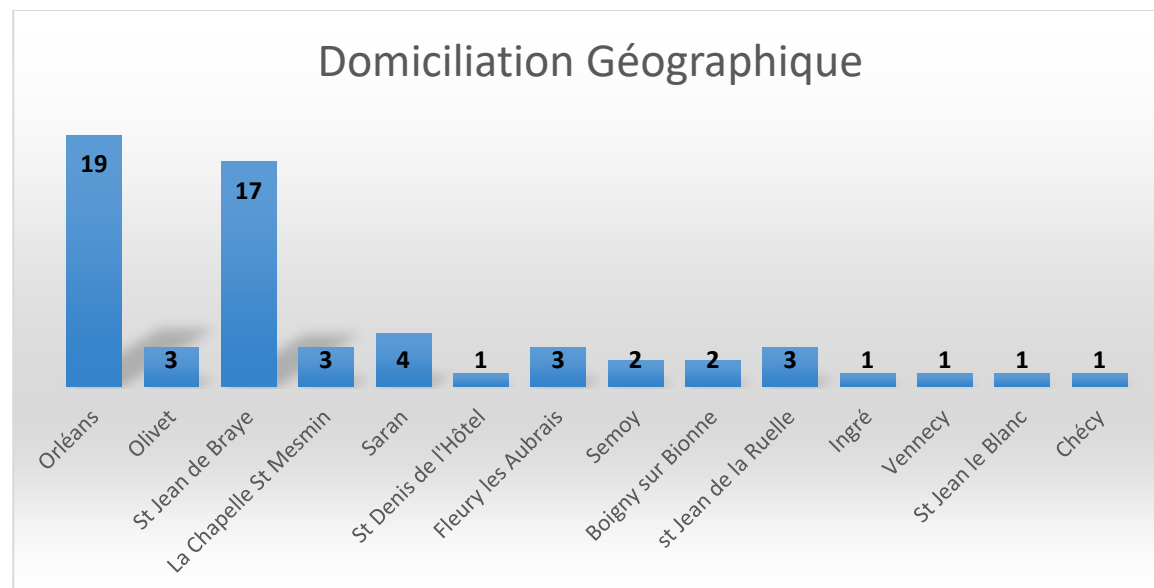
Domiciliation Géographique

| Orléans | Olivet | St Jean de Braye | La Chapelle St Mesmin | Saran | St Denis de l'Hôtel | Fleury les Aubrais | Semoy | Boigny sur Bionne | st Jean de la Ruelle | Ingré | Vennecy | St Jean le Blanc | Chécy |
|---|---|---|---|---|---|---|---|---|---|---|---|---|---|
| 19 | 3 | 17 | 3 | 4 | 1 | 3 | 2 | 2 | 3 | 1 | 1 | 1 | 1 |